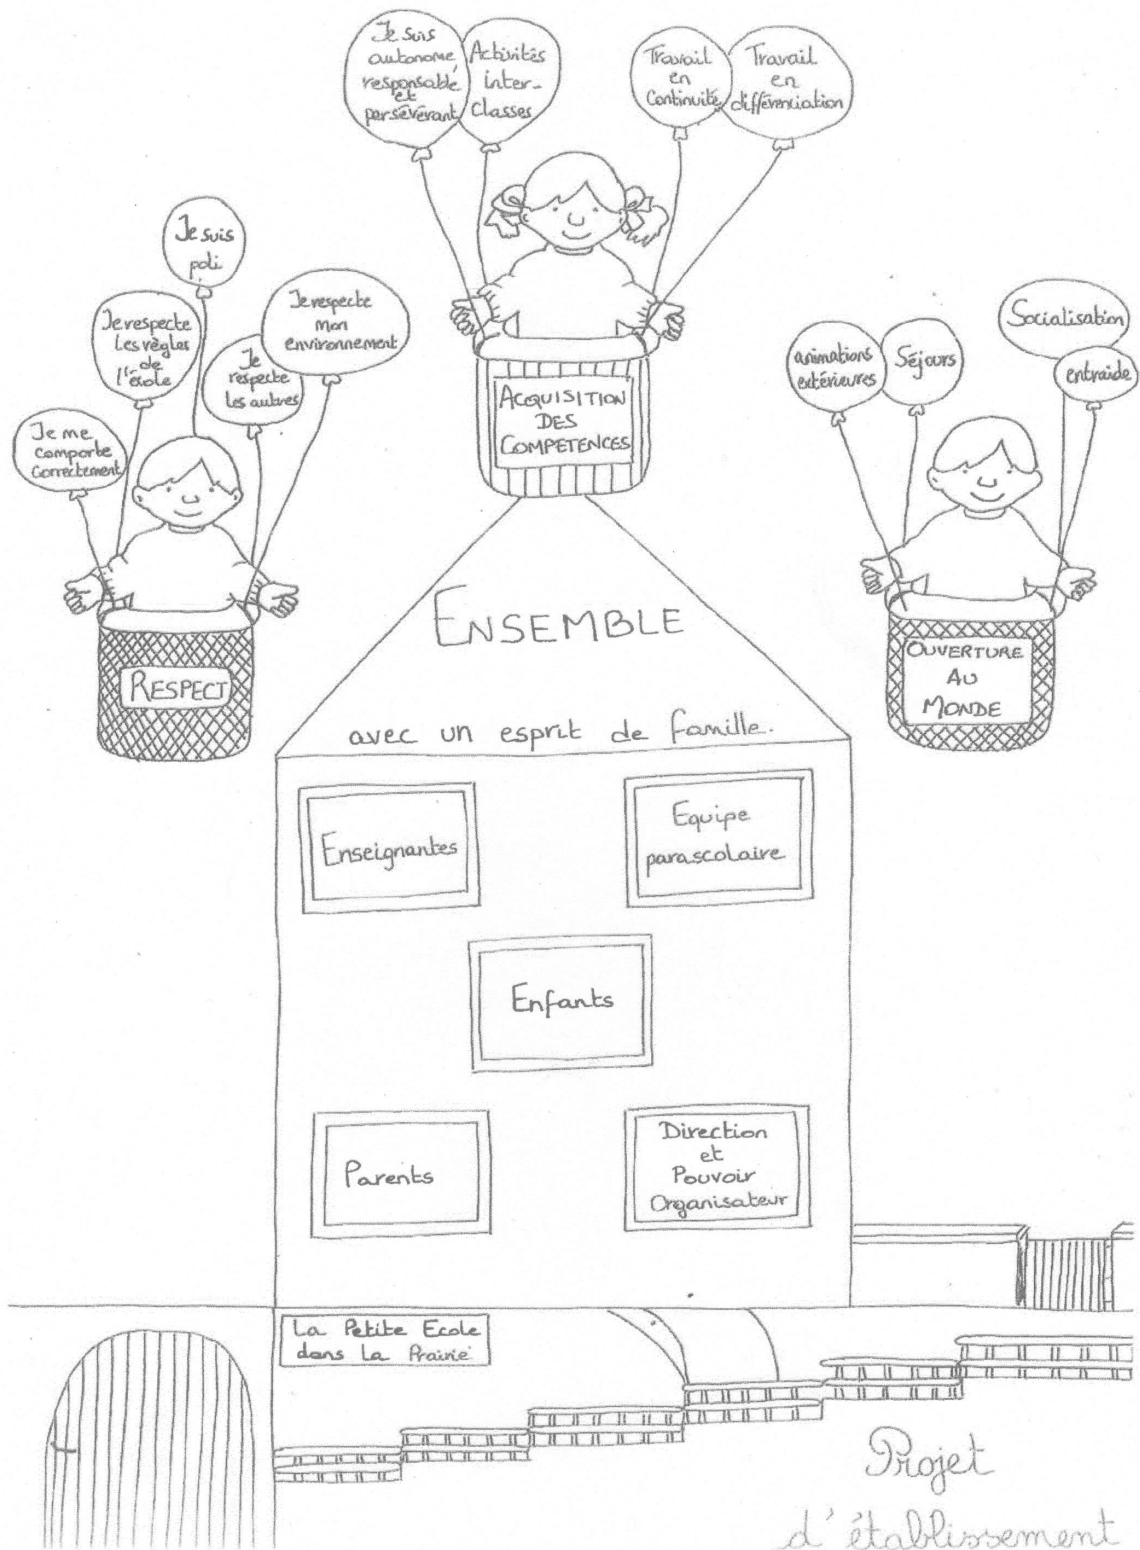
Je suis autonome responsable et persévérant

Activités inter-Classes

Travail en Continuité

Travail en différenciation

Je suis poli

Je respecte les règles de l'école

Je respecte mon environnement

Je respecte les autres

Je me comporte Correctement

ACQUISITION DES COMPETENCES

animations extérieures

Séjours

Socialisation

entraide

ENSEMBLE

RESPECT

OUVERTURE AU MONDE

avec un esprit de famille.

Enseignantes

Equipe parascolaire

Enfants

Parents

Direction et Pouvoir Organisateur

La Petite Ecole dans La Prairie

Projet d'établissement